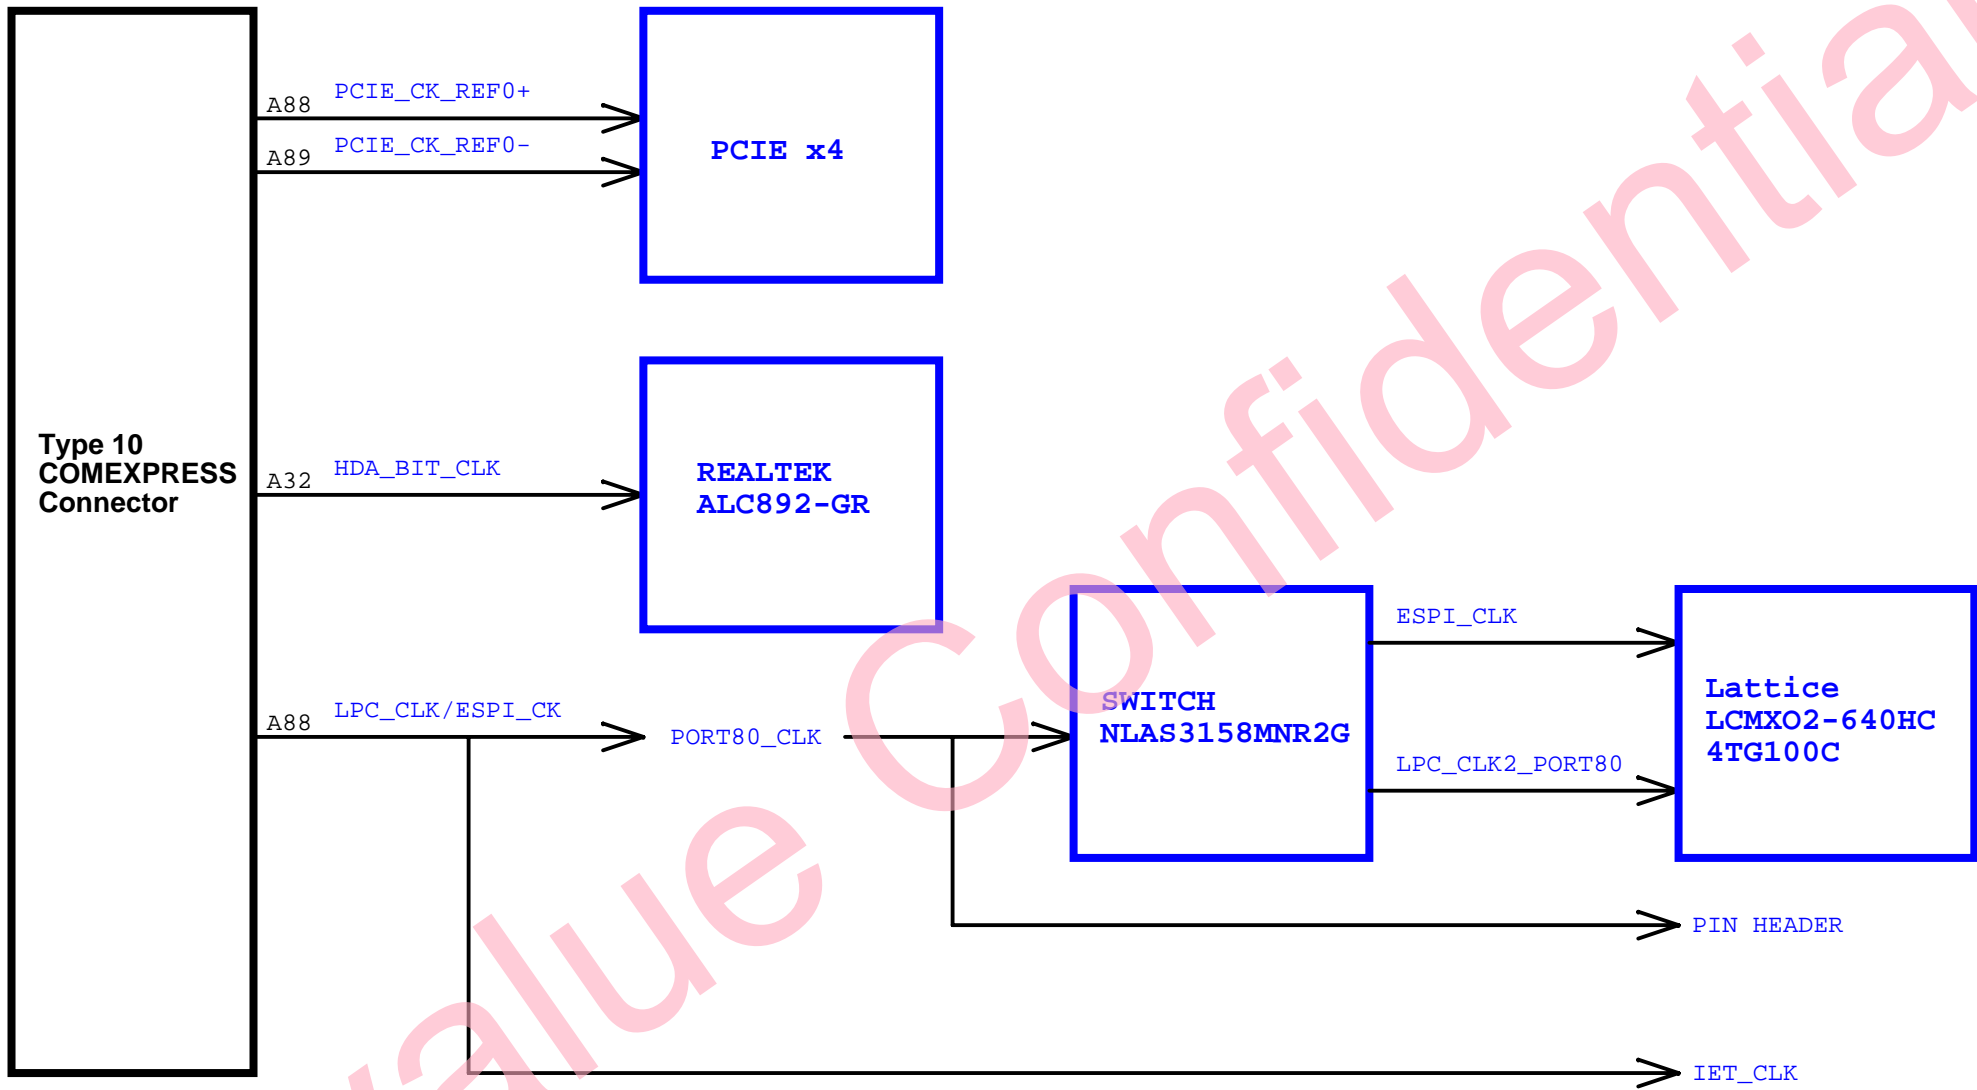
Type 10
COMEXPRESS
Connector

A88 PCIE_CK_REF0+

A89 PCIE_CK_REF0-

PCIE x4

A32 HDA_BIT_CLK

REALTEK
ALC892-GR

A88 LPC_CLK/ESPI_CK

PORT80_CLK

SWITCH
NLAS3158MNR2G

ESPI_CLK

LPC_CLK2_PORT80

Lattice
LCMXO2-640HC
4TG100C

PIN HEADER

IET_CLK

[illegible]alue Confidentia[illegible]